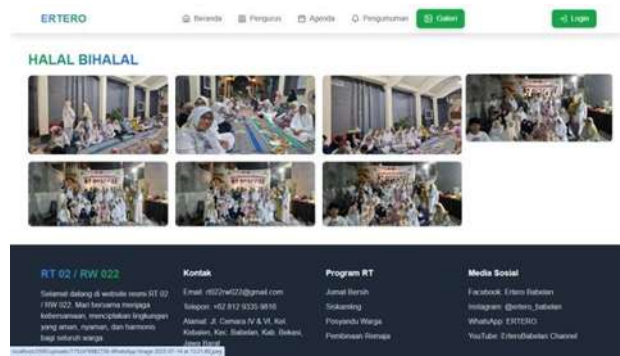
ERTERO

Beranda Pengurus Agenda Pengumuman Galeri

Login

HALAL BIHALAL

RT 02 / RW 022

Selamat datang di website resmi RT 02 / RW 022. Mari bersama menjaga kebersamaan, menciptakan lingkungan yang aman, nyaman, dan harmonis bagi seluruh warga.

Kontak

Email: rt02rw022@gmail.com

Telepon: +62 812-9335-9816

Alamat: Jl. Cemara IV & VI, Kel. Kebalen, Kec. Babelan, Kab. Bekasi, Jawa Barat

Program RT

Jumat Bersih

Siskamling

Posyandu Warga

Pembinaan Remaja

Media Sosial

Facebook: Ertero Babelan

Instagram: @ertero_babelan

WhatsApp: ERTERO

YouTube: ErteroBabelan Channel

localhost:3000/uploads/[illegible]-WhatsApp Image 2025-07-14 at 13.21.00.jpeg